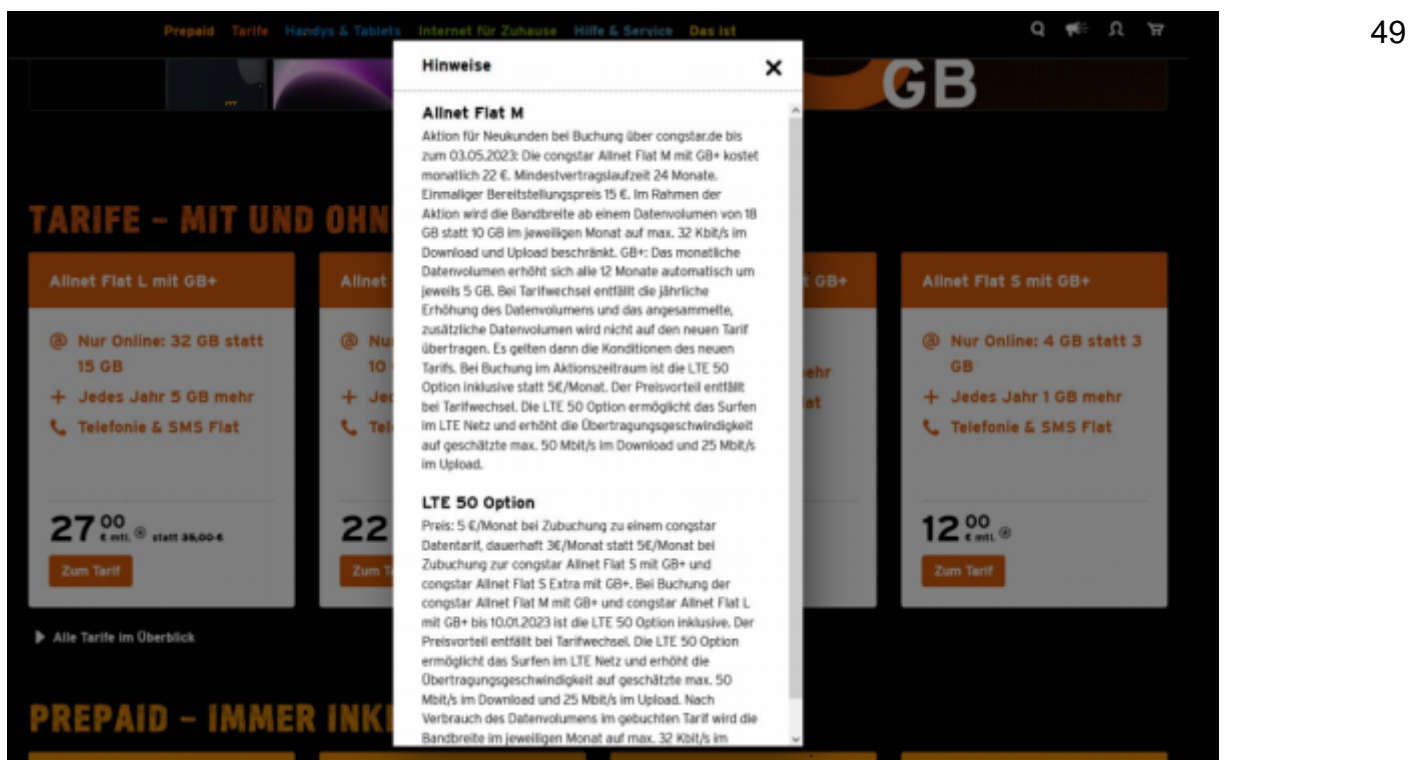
Prepaid Tarife Handys & Tablets Internet für Zuhause Hilfe & Service Das ist

49

GB

Hinweise

×

Allnet Flat M

Aktion für Neukunden bei Buchung über congstar.de bis zum 03.05.2023: Die congstar Allnet Flat M mit GB+ kostet monatlich 22 €. Mindestvertragslaufzeit 24 Monate. Einmaliger Bereitstellungspreis 15 €. Im Rahmen der Aktion wird die Bandbreite ab einem Datenvolumen von 18 GB statt 10 GB im jeweiligen Monat auf max. 32 Kbit/s im Download und Upload beschränkt. GB+: Das monatliche Datenvolumen erhöht sich alle 12 Monate automatisch um jeweils 5 GB. Bei Tarifwechsel entfällt die jährliche Erhöhung des Datenvolumens und das angesammelte, zusätzliche Datenvolumen wird nicht auf den neuen Tarif übertragen. Es gelten dann die Konditionen des neuen Tarifs. Bei Buchung im Aktionszeitraum ist die LTE 50 Option inklusive statt 5€/Monat. Der Preisvorteil entfällt bei Tarifwechsel. Die LTE 50 Option ermöglicht das Surfen im LTE Netz und erhöht die Übertragungsgeschwindigkeit auf geschätzte max. 50 Mbit/s im Download und 25 Mbit/s im Upload.

LTE 50 Option

Preis: 5 €/Monat bei Zubuchung zu einem congstar Datentarif, dauerhaft 3€/Monat statt 5€/Monat bei Zubuchung zur congstar Allnet Flat S mit GB+ und congstar Allnet Flat S Extra mit GB+. Bei Buchung der congstar Allnet Flat M mit GB+ und congstar Allnet Flat L mit GB+ bis 10.01.2023 ist die LTE 50 Option inklusive. Der Preisvorteil entfällt bei Tarifwechsel. Die LTE 50 Option ermöglicht das Surfen im LTE Netz und erhöht die Übertragungsgeschwindigkeit auf geschätzte max. 50 Mbit/s im Download und 25 Mbit/s im Upload. Nach Verbrauch des Datenvolumens im gebuchten Tarif wird die Bandbreite im jeweiligen Monat auf max. 32 Kbit/s im

TARIFE – MIT UND OHN

Allnet Flat L mit GB+

@ Nur Online: 32 GB statt 15 GB

+ Jedes Jahr 5 GB mehr

Telefonie & SMS Flat

27 00 € mtl. statt 36,00 €

Zum Tarif

Allnet

@ Nu 10

+ Je

Tel

22

Zum T

t GB+

ehr

at

Allnet Flat S mit GB+

@ Nur Online: 4 GB statt 3 GB

+ Jedes Jahr 1 GB mehr

Telefonie & SMS Flat

12 00 € mtl.

Zum Tarif

Alle Tarife im Überblick

PREPAID – IMMER INK